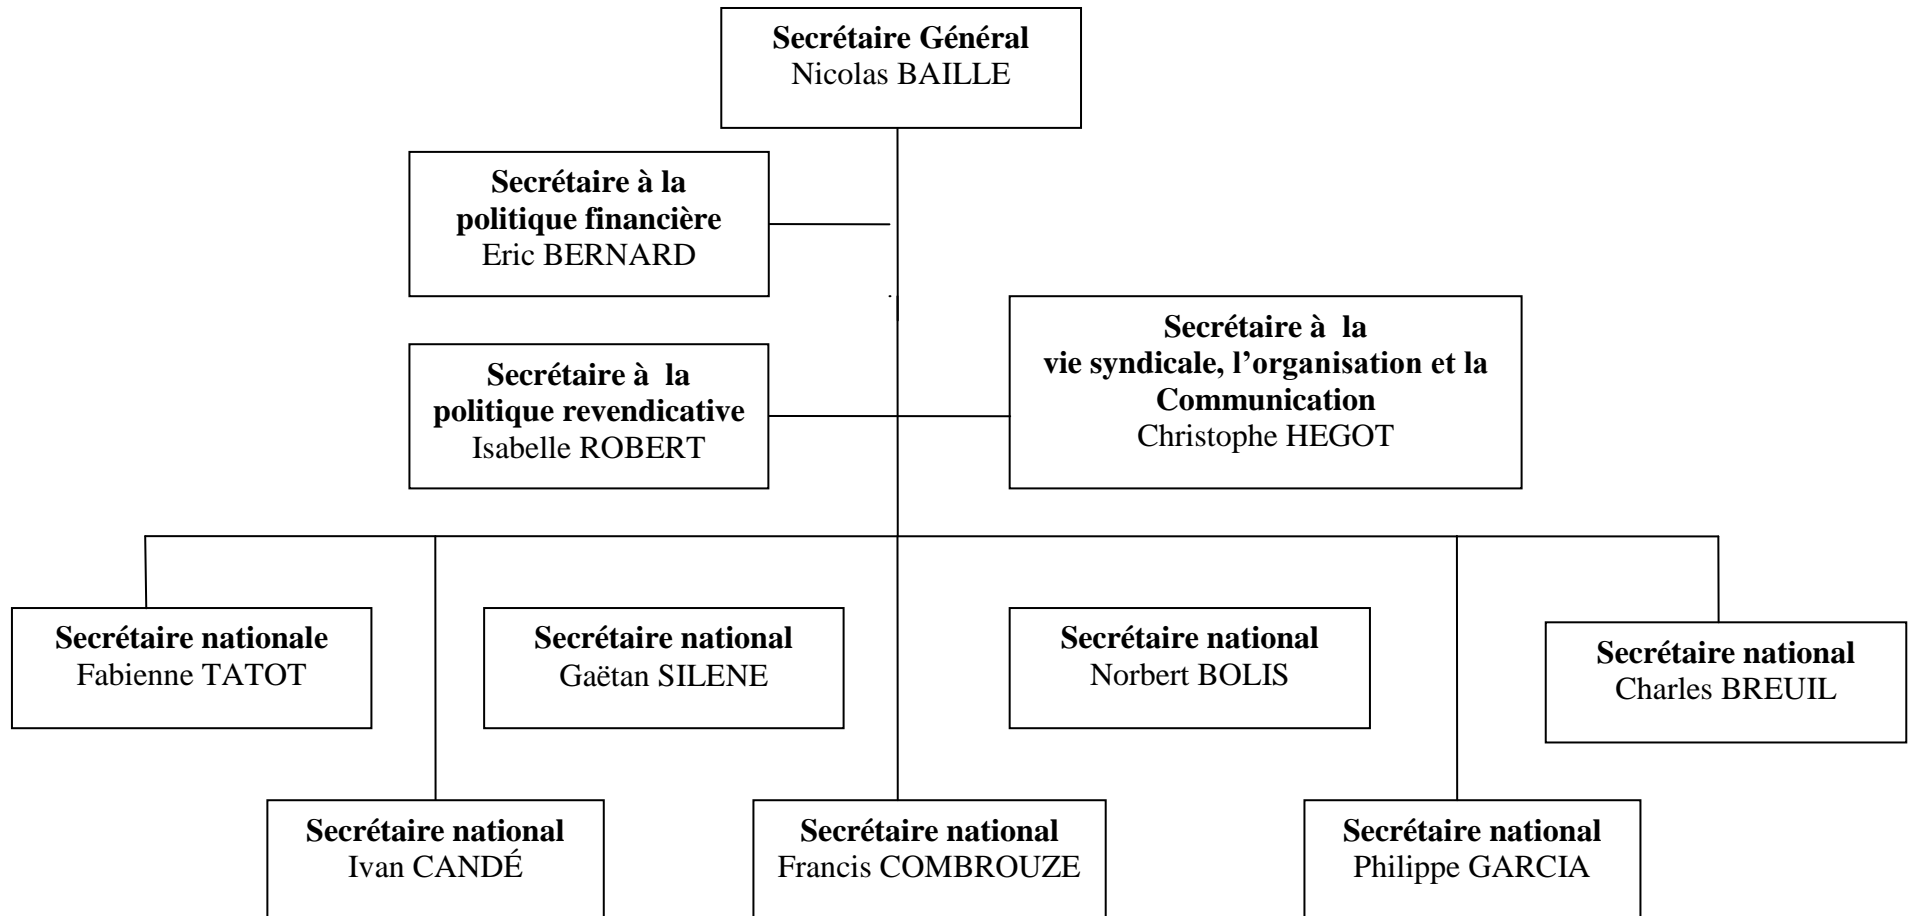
**Secrétaire Général**
Nicolas BAILLE

**Secrétaire à la politique financière**
Eric BERNARD

**Secrétaire à la politique revendicative**
Isabelle ROBERT

**Secrétaire à la vie syndicale, l'organisation et la Communication**
Christophe HEGOT

**Secrétaire nationale**
Fabienne TATOT

**Secrétaire national**
Gaëtan SILENE

**Secrétaire national**
Norbert BOLIS

**Secrétaire national**
Charles BREUIL

**Secrétaire national**
Ivan CANDÉ

**Secrétaire national**
Francis COMBROUZE

**Secrétaire national**
Philippe GARCIA